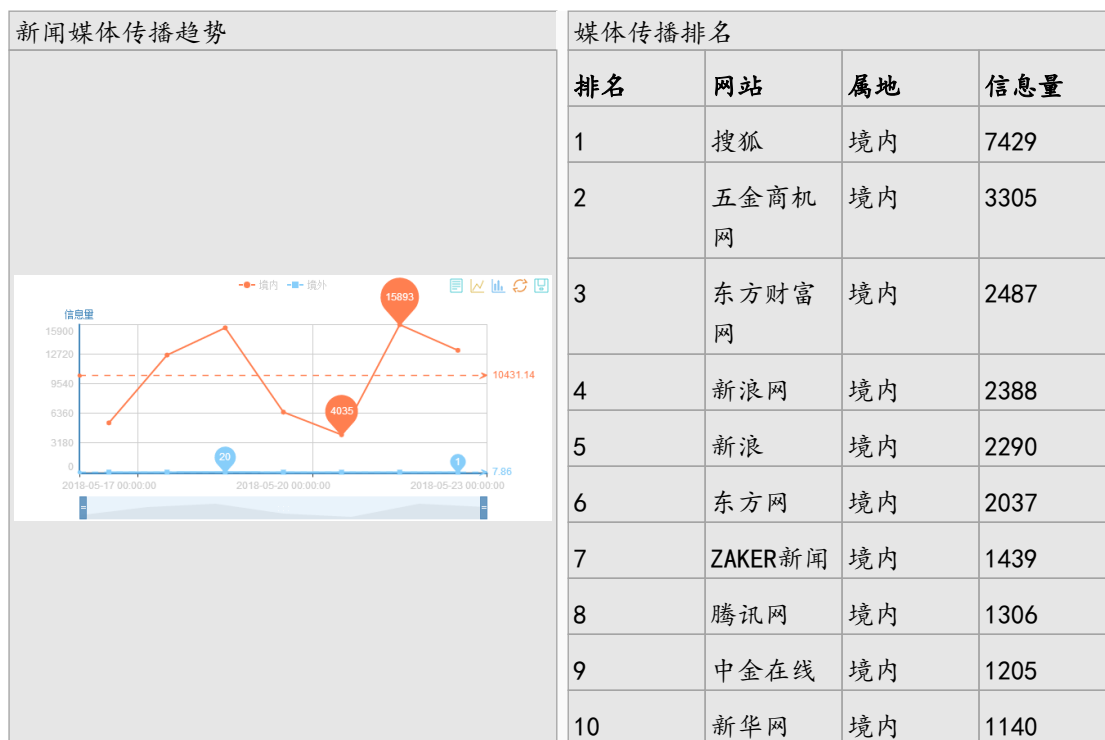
新闻媒体传播趋势

境内 境外

信息量

15900
12720
9540
6360
3180
0

15893
4035
10431.14
20
1
7.86

2018-05-17 00:00:00
2018-05-20 00:00:00
2018-05-23 00:00:00

媒体传播排名

| 排名 | 网站 | 属地 | 信息量 |
|---|---|---|---|
| 1 | 搜狐 | 境内 | 7429 |
| 2 | 五金商机网 | 境内 | 3305 |
| 3 | 东方财富网 | 境内 | 2487 |
| 4 | 新浪网 | 境内 | 2388 |
| 5 | 新浪 | 境内 | 2290 |
| 6 | 东方网 | 境内 | 2037 |
| 7 | ZAKER新闻 | 境内 | 1439 |
| 8 | 腾讯网 | 境内 | 1306 |
| 9 | 中金在线 | 境内 | 1205 |
| 10 | 新华网 | 境内 | 1140 |